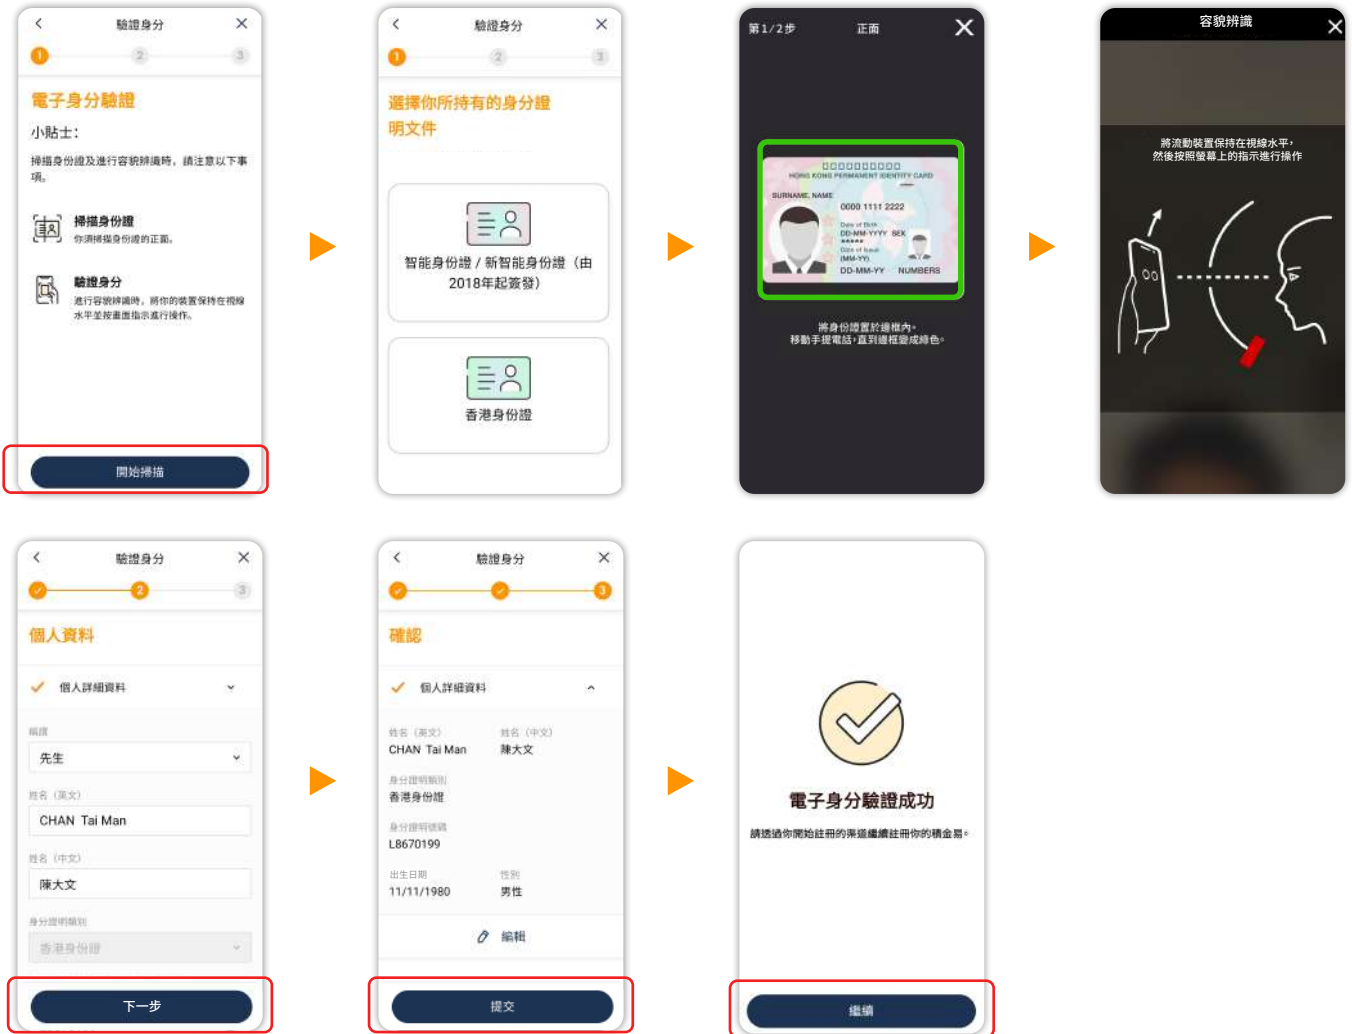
驗證身分
1 2 3
電子身分驗證
小貼士：
掃描身份證及進行容貌辨識時，請注意以下事項。
掃描身份證
你須掃描身份證的正面。
驗證身分
進行容貌辨識時，將你的裝置保持在視線水平並按畫面指示進行操作。
開始掃描

驗證身分
1 2 3
選擇你所持有的身分證明文件
智能身份證 / 新智能身份證（由2018年起簽發）
香港身份證

第1/2步
正面
HONG KONG PERMANENT IDENTITY CARD
SURNAME, NAME
0000 1111 2222
Date of Birth
DD-MM-YYYY SEX
Date of Issue
(MM-YY)
DD-MM-YY NUMBERS
將身份證置於邊框內。
移動手提電話，直到邊框變成綠色。

容貌辨識
將流動裝置保持在視線水平，然後按照螢幕上的指示進行操作

驗證身分
1 2 3
個人資料
個人詳細資料
稱謂
先生
姓名（英文）
CHAN Tai Man
姓名（中文）
陳大文
身分證明類別
香港身份證
下一步

驗證身分
1 2 3
確認
個人詳細資料
姓名（英文）
CHAN Tai Man
姓名（中文）
陳大文
身分證明類別
香港身份證
身分證明號碼
L8670199
出生日期
11/11/1980
性別
男性
編輯
提交

電子身分驗證成功
請透過你開始註冊的渠道繼續註冊你的積金易。
繼續